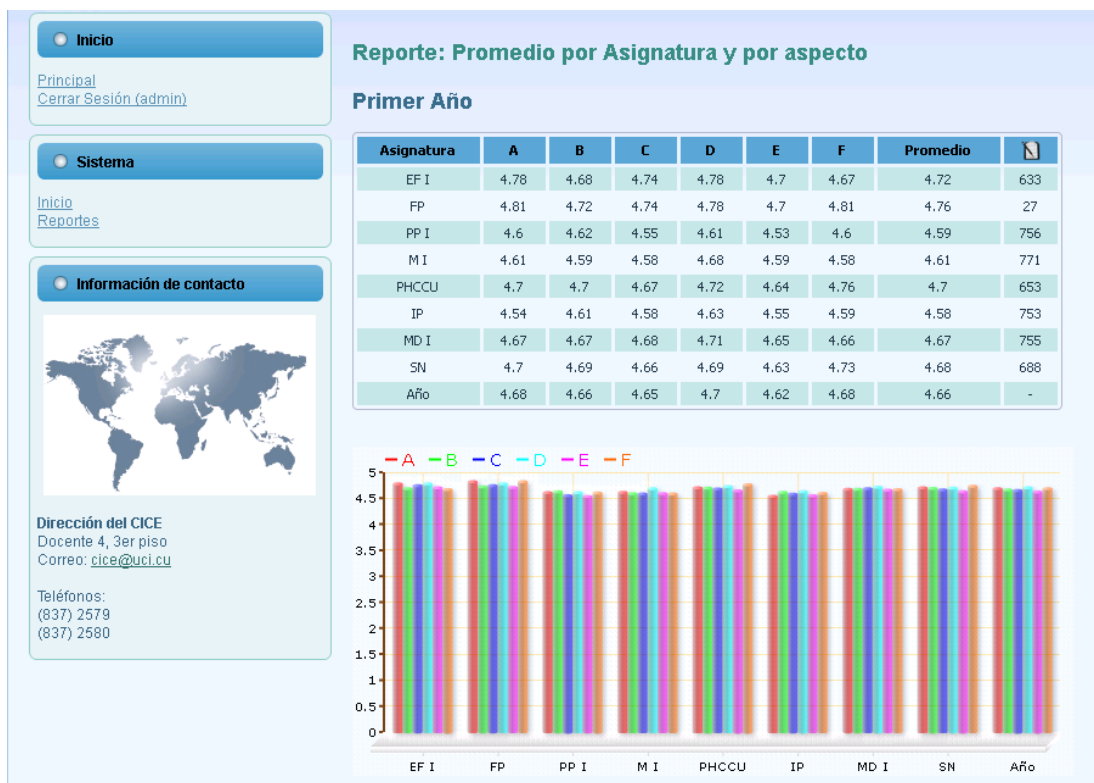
Inicio

Principal
Cerrar Sesión (admin)

Sistema

Inicio
Reportes

Información de contacto

Dirección del CICE
Docente 4, 3er piso
Correo: cice@uci.cu

Teléfonos:
(837) 2579
(837) 2580

Reporte: Promedio por Asignatura y por aspecto

Primer Año

| Asignatura | A | B | C | D | E | F | Promedio | |
|---|---|---|---|---|---|---|---|---|
| EF I | 4.78 | 4.68 | 4.74 | 4.78 | 4.7 | 4.67 | 4.72 | 633 |
| FP | 4.81 | 4.72 | 4.74 | 4.78 | 4.7 | 4.81 | 4.76 | 27 |
| PP I | 4.6 | 4.62 | 4.55 | 4.61 | 4.53 | 4.6 | 4.59 | 756 |
| M I | 4.61 | 4.59 | 4.58 | 4.68 | 4.59 | 4.58 | 4.61 | 771 |
| PHCCU | 4.7 | 4.7 | 4.67 | 4.72 | 4.64 | 4.76 | 4.7 | 653 |
| IP | 4.54 | 4.61 | 4.58 | 4.63 | 4.55 | 4.59 | 4.58 | 753 |
| MD I | 4.67 | 4.67 | 4.68 | 4.71 | 4.65 | 4.66 | 4.67 | 755 |
| SN | 4.7 | 4.69 | 4.66 | 4.69 | 4.63 | 4.73 | 4.68 | 688 |
| Año | 4.68 | 4.66 | 4.65 | 4.7 | 4.62 | 4.68 | 4.66 | - |

A B C D E F

5
4.5
4
3.5
3
2.5
2
1.5
1
0.5
0

EF I FP PP I M I PHCCU IP MD I SN Año